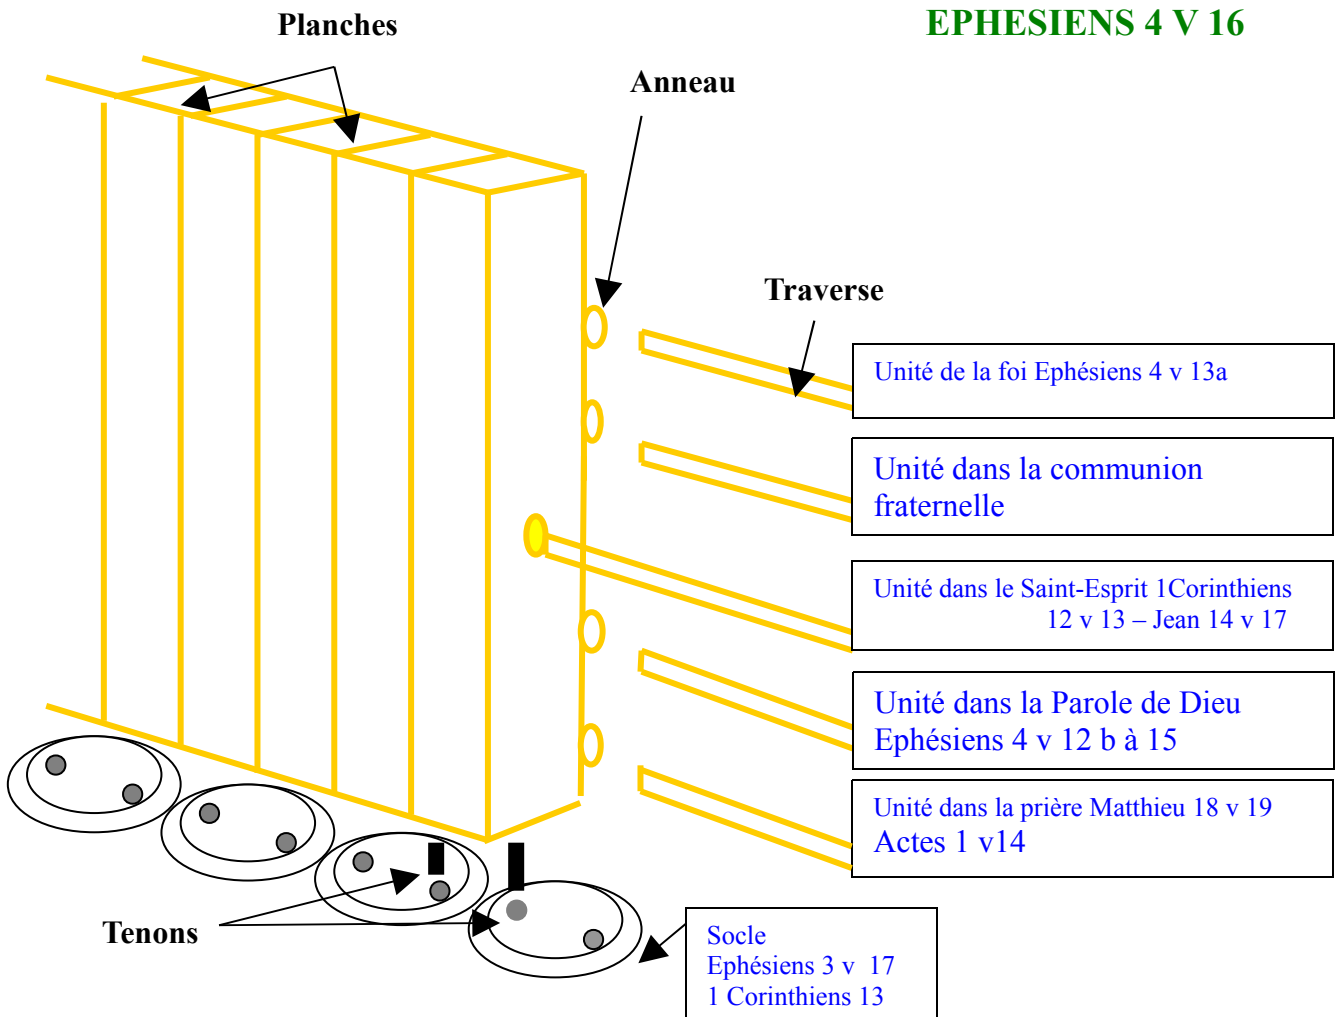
Planches

EPHESIENS 4 V 16

Anneau

Traverse

Unité de la foi Ephésiens 4 v 13a

Unité dans la communion fraternelle

Unité dans le Saint-Esprit 1Corinthiens 12 v 13 – Jean 14 v 17

Unité dans la Parole de Dieu Ephésiens 4 v 12 b à 15

Unité dans la prière Matthieu 18 v 19 Actes 1 v14

Tenons

Socle
Ephésiens 3 v 17
1 Corinthiens 13